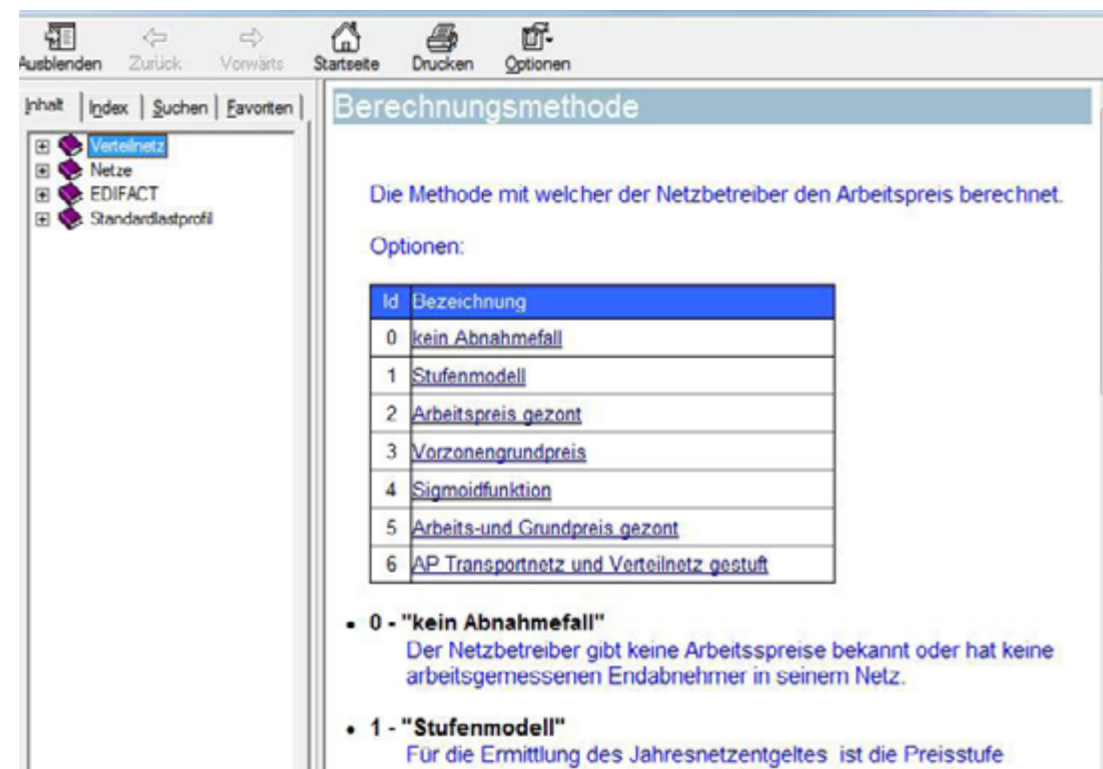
Ausblenden Zurück Vorwärts Startseite Drucken Optionen

Inhalt | Index | Suchen | Favoriten

Verteilnetz
Netze
EDIFACT
Standardlastprofil

Berechnungsmethode

Die Methode mit welcher der Netzbetreiber den Arbeitspreis berechnet.

Optionen:

| Id | Bezeichnung |
|---|---|
| 0 | kein Abnahmefall |
| 1 | Stufenmodell |
| 2 | Arbeitspreis gezont |
| 3 | Vorzonengrundpreis |
| 4 | Sigmoidfunktion |
| 5 | Arbeits-und Grundpreis gezont |
| 6 | AP Transportnetz und Verteilnetz gestuft |

- 0 - "kein Abnahmefall"
Der Netzbetreiber gibt keine Arbeitsspreise bekannt oder hat keine arbeitsgemessenen Endabnehmer in seinem Netz.

- 1 - "Stufenmodell"
Für die Ermittlung des Jahresnetzentgeltes ist die Preisstufe